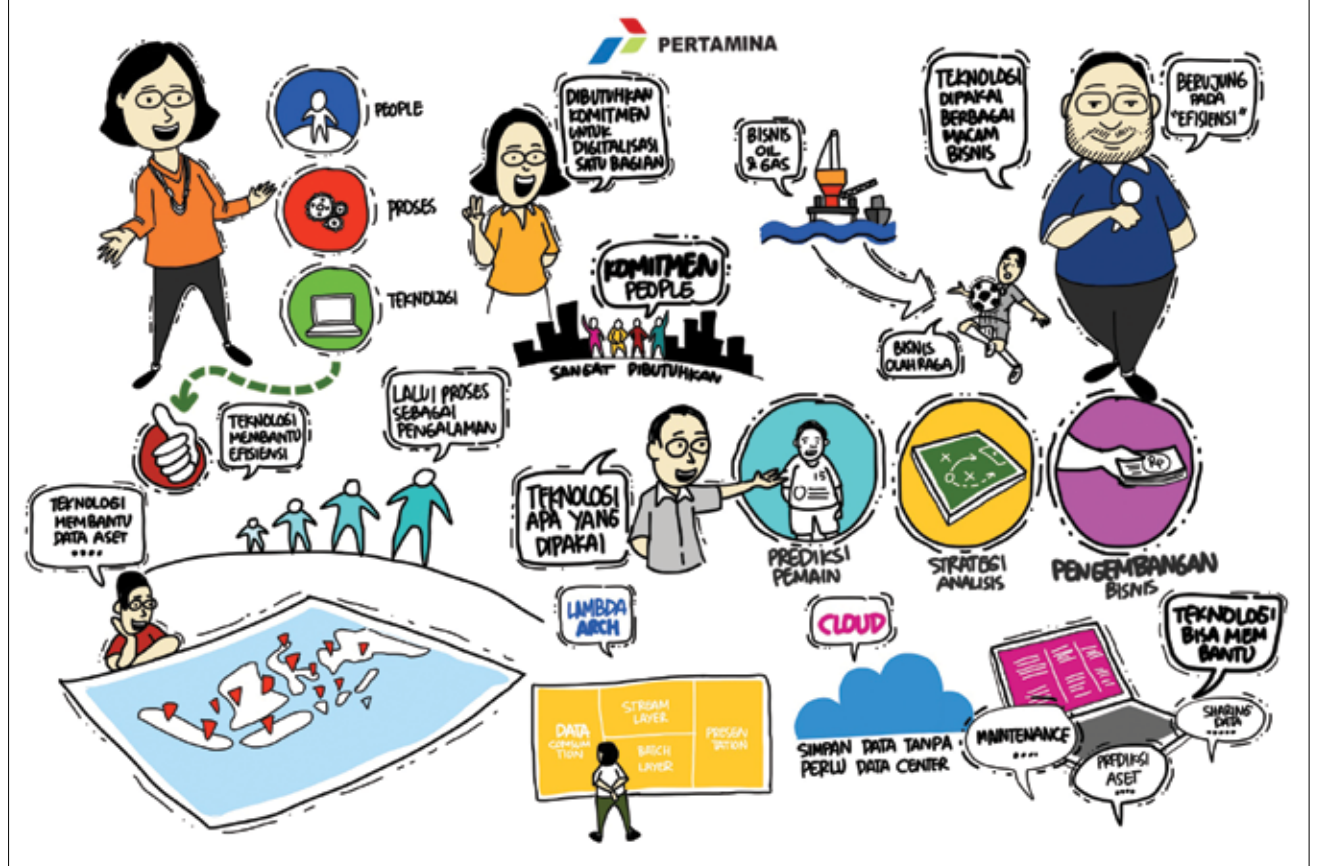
PERTAMINA

PEOPLE

PROSES

TEKNOLOGI

DIBUTUHKAN KOMITMEN UNTUK DIGITALISASI SATU BAGIAN

KOMITMEN PEOPLE

SANGAT DIBUTUHKAN

BISNIS OIL & GAS

TEKNOLOGI DIPAKAI BERBAGAI MACAM BISNIS

BERUJUNG PADA "EFISIENSI"

BISNIS OLAH RAGA

TEKNOLOGI MEMBANTU EFISIENSI

LALUI PROSES SEBAGAI PENGALAMAN

TEKNOLOGI MEMBANTU DATA ASET ....

TEKNOLOGI APA YANG DIPAKAI

PREDIKSI PEMAIN

STRATEGI ANALISIS

PENGEMBANGAN BISNIS

LAMBDA ARCH

DATA CONSUMTION

STREAM LAYER

BATCH LAYER

PRESEN TATION

CLOUD

SIMPAN DATA TANPA PERLU DATA CENTER

TEKNOLOGI BISA MEMBANTU

MAINTENANCE ....

SHARING DATA ....

PREDIKSI ASET ....